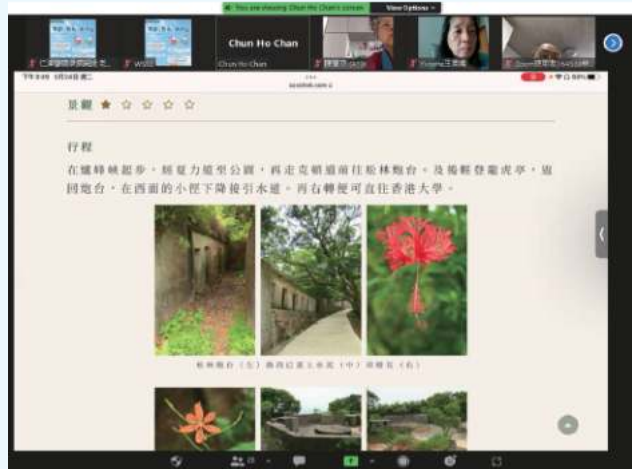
You are viewing Chun Ho Chan's screen  View Options

Chun Ho Chan

Chun Ho Chan

景觀 ★ ☆ ☆ ☆ ☆

行程

在爐峰峽起步，經夏力道至公園，再走克頓道前往松林炮台，及賞輕登龍虎亭，返回炮台，在西面的小徑下降接引水道，再右轉便可直往香港大學。

松林炮台（左）燕尾紀念公園（中）吊鐘花（右）